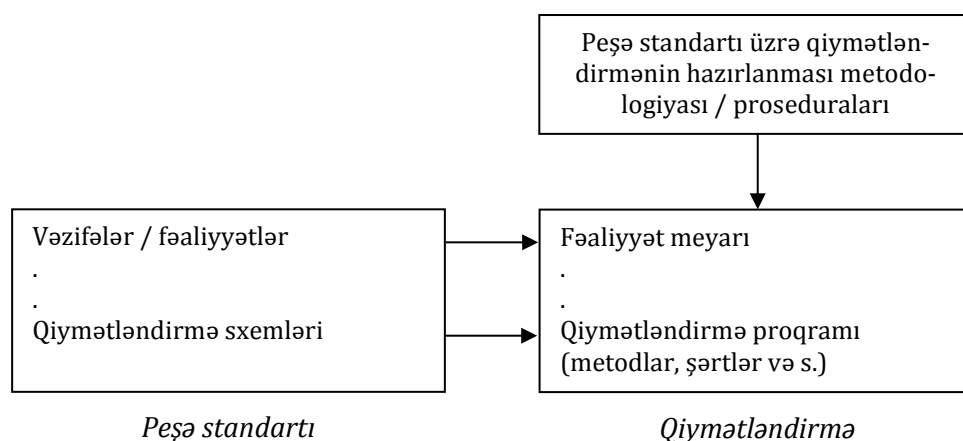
Peşə standartı üzrə qiymətləndirmənin hazırlanması metodologiyası / prosedurları

Vəzifələr / fəaliyyətlər
.
.
Qiymətləndirmə sxemləri

Fəaliyyət meyarı
.
.
Qiymətləndirmə proqramı (metodlar, şərtlər və s.)

Peşə standartı

Qiymətləndirmə